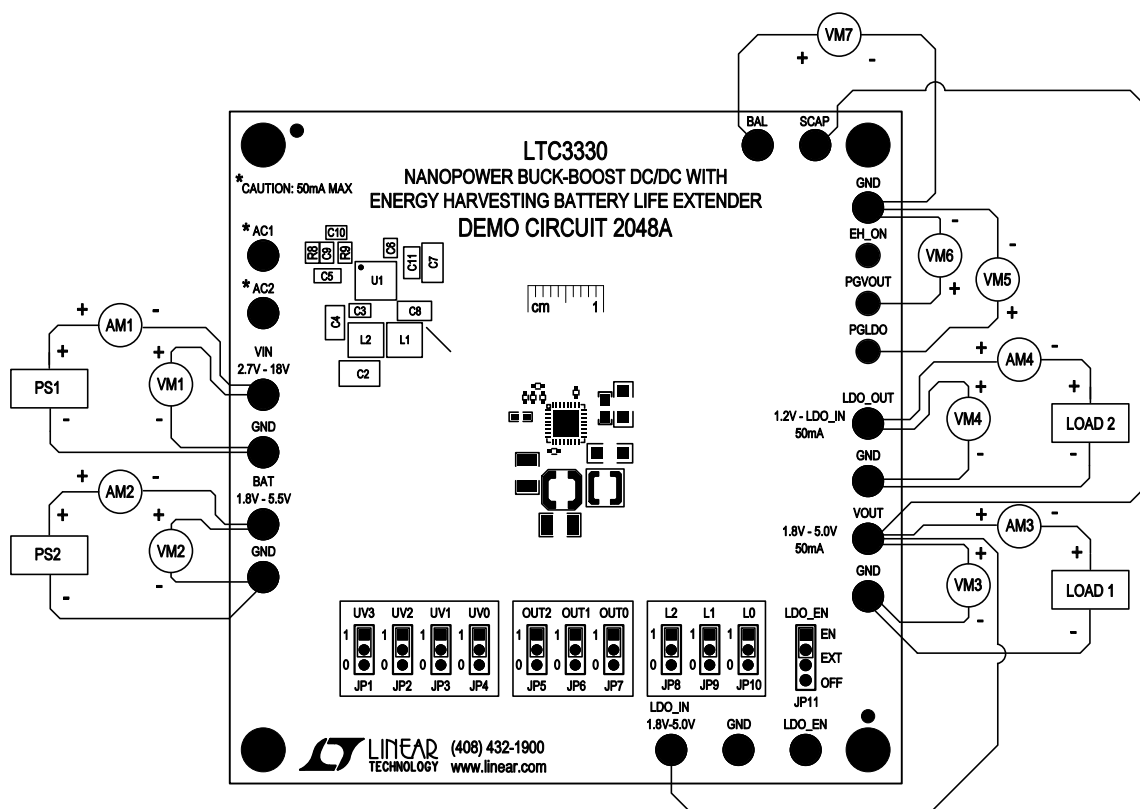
VM7
+ -
BAL SCAP

LTC3330
NANOPOWER BUCK-BOOST DC/DC WITH ENERGY HARVESTING BATTERY LIFE EXTENDER
DEMO CIRCUIT 2048A

*CAUTION: 50mA MAX

*AC1
*AC2

C10 R8 C9 R9 C6 C11 C7 C5 U1 C3 C8 C4 L2 L1 C2

cm 1

+ AM1 -
+ PS1 -
+ VM1 -
VIN 2.7V - 18V
GND

+ AM2 -
+ PS2 -
+ VM2 -
BAT 1.8V - 5.5V
GND

GND
EH_ON
PGVOUT
PGLDO
- VM6 +
- VM5 +

+ AM4 -
LDO_OUT
1.2V - LDO_IN 50mA
+ VM4 -
+ LOAD 2 -
GND

VOUT
1.8V - 5.0V 50mA
+ AM3 -
+ VM3 -
+ LOAD 1 -
GND

UV3 UV2 UV1 UV0
1 0
JP1 JP2 JP3 JP4

OUT2 OUT1 OUT0
JP5 JP6 JP7

L2 L1 L0
JP8 JP9 JP10

LDO_EN
EN
EXT
OFF
JP11

LINEAR TECHNOLOGY (408) 432-1900 www.linear.com

LDO_IN 1.8V-5.0V
GND
LDO_EN